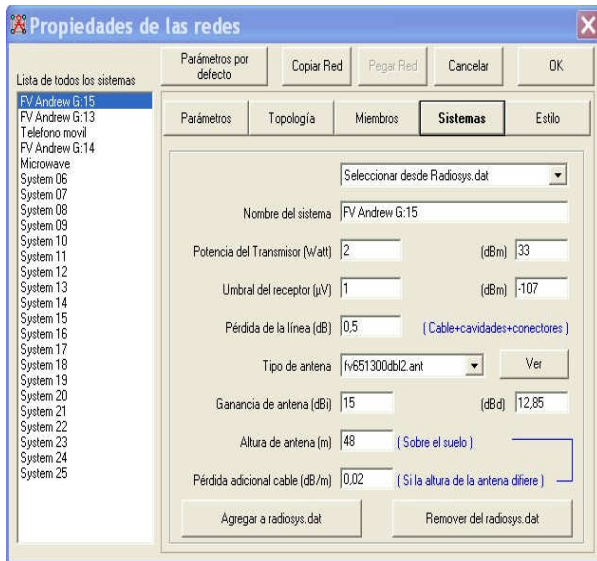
Propiedades de las redes

Lista de todos los sistemas

Parámetros por defecto
Copiar Red
Pegar Red
Cancelar
OK

FV Andrew G:15
FV Andrew G:13
Telefono movil
FV Andrew G:14
Microwave
System 06
System 07
System 08
System 09
System 10
System 11
System 12
System 13
System 14
System 15
System 16
System 17
System 18
System 19
System 20
System 21
System 22
System 23
System 24
System 25

Parámetros
Topología
Miembros
Sistemas
Estilo

Seleccionar desde Radiosys.dat

Nombre del sistema FV Andrew G:15

Potencia del Transmisor (Watt) 2 (dBm) 33

Umbral del receptor (µV) 1 (dBm) -107

Pérdida de la línea (dB) 0,5 ( Cable+cavidades+conectores )

Tipo de antena fv651300dbl2.ant Ver

Ganancia de antena (dBi) 15 (dBd) 12,85

Altura de antena (m) 48 ( Sobre el suelo )

Pérdida adicional cable (dB/m) 0,02 ( Si la altura de la antena difiere )

Agregar a radiosys.dat
Remover del radiosys.dat